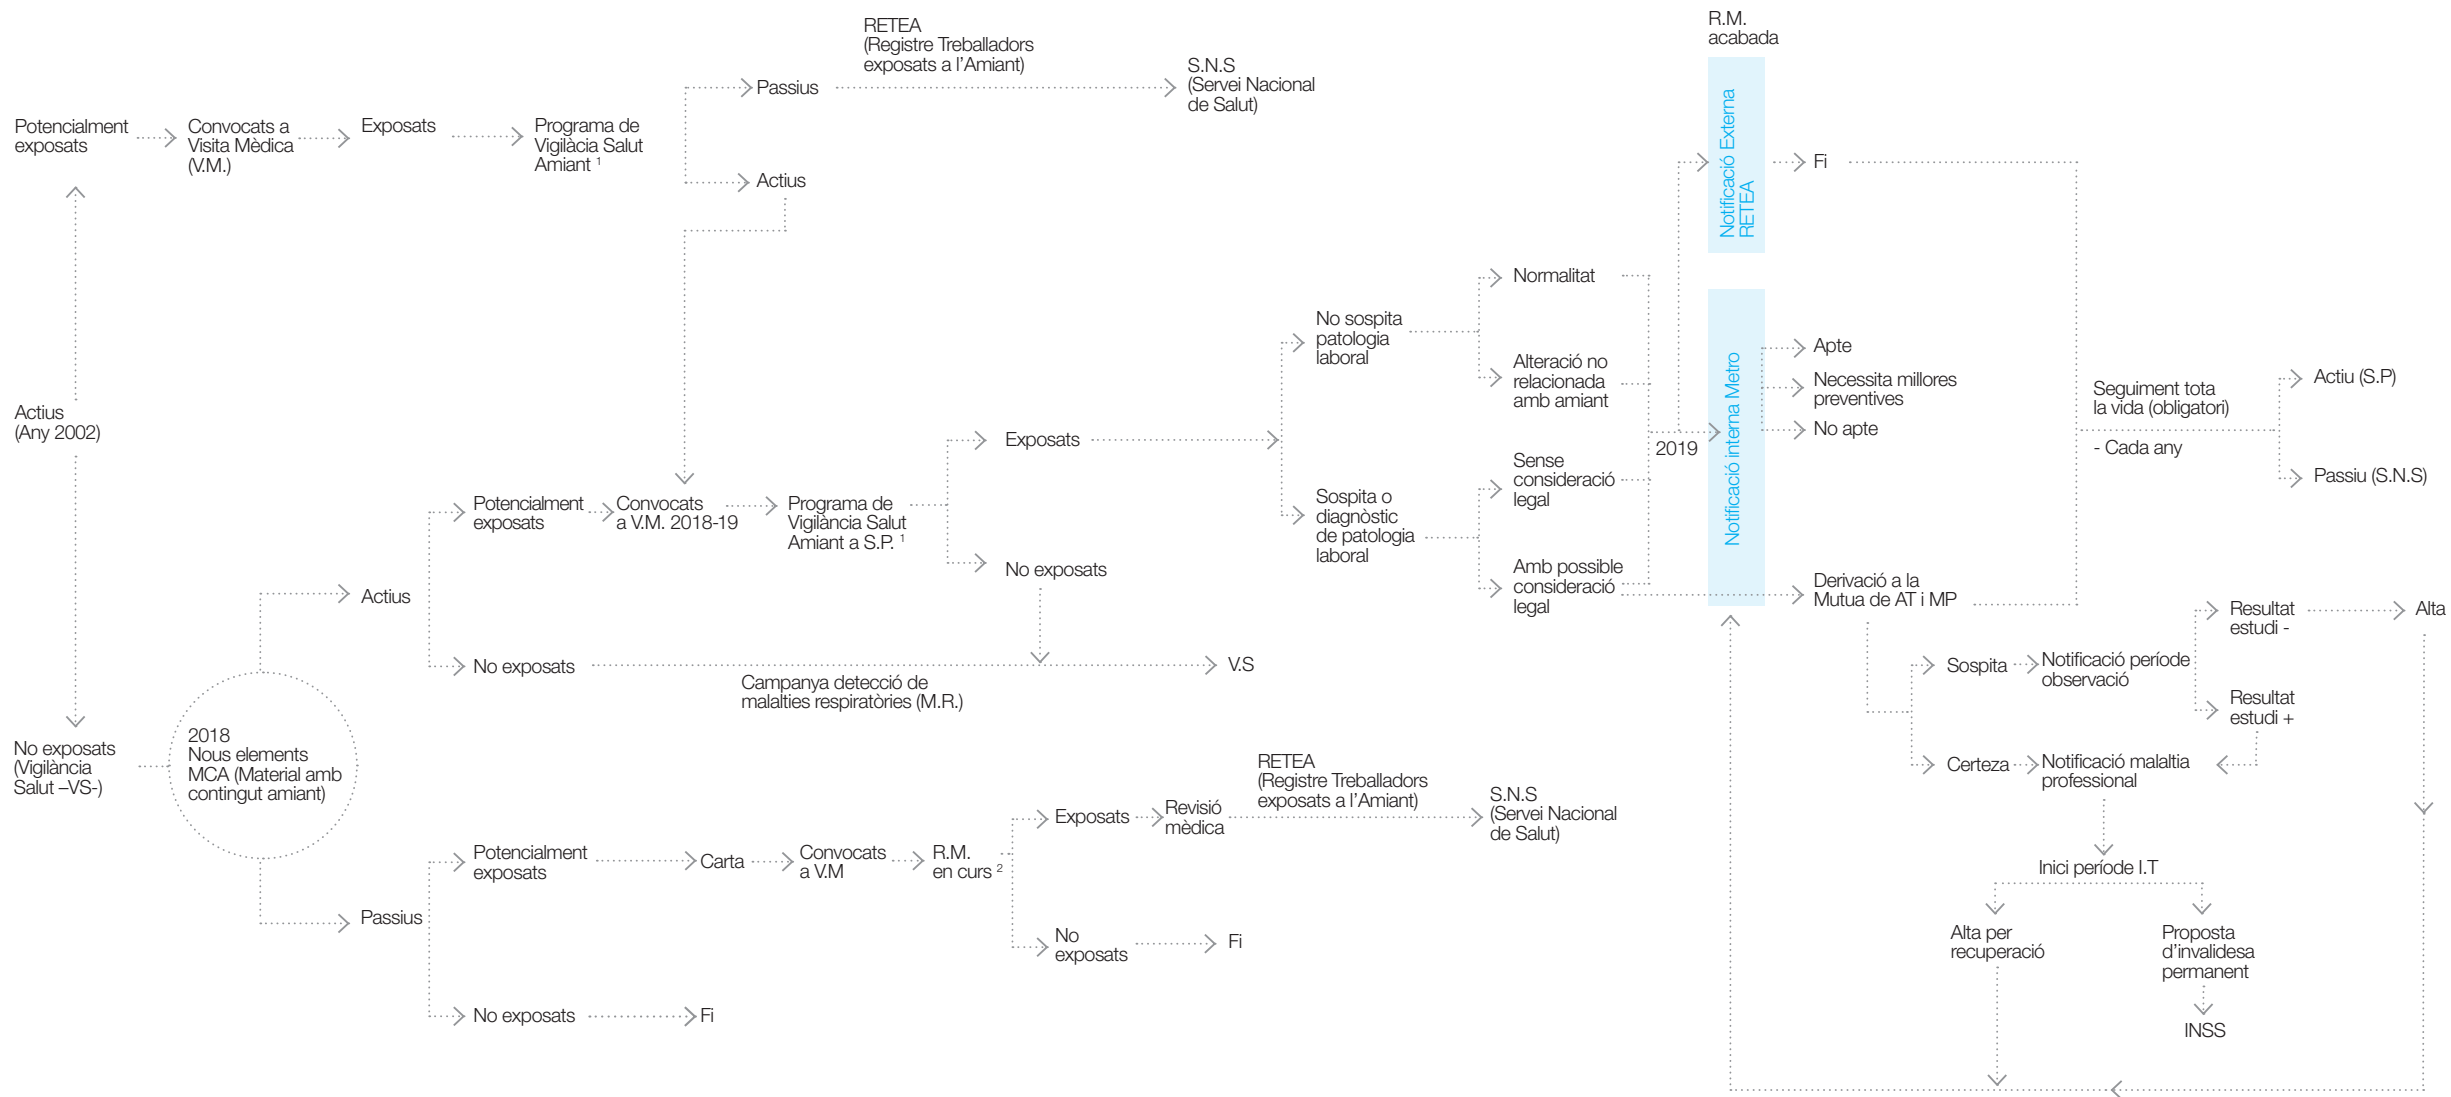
R.M. acabada

RETEA (Registre Treballadors exposats a l'Amiant)

S.N.S (Servei Nacional de Salut)

Potencialment exposats

Convocats a Visita Mèdica (V.M.)

Exposats

Programa de Vigilància Salut Amiant $^1$

Passius

Actius

Notificació Externa RETEA

Fi

Normalitat

No sospita patologia laboral

Alteració no relacionada amb amiant

Notificació interna Metro

Apte

Necessita millores preventives

No apte

Seguiment tota la vida (obligatori)

- Cada any

Actiu (S.P)

Passiu (S.N.S)

Actius (Any 2002)

2019

Exposats

Sense consideració legal

Sospita o diagnòstic de patologia laboral

Amb possible consideració legal

Potencialment exposats

Convocats a V.M. 2018-19

Programa de Vigilància Salut Amiant a S.P. $^1$

No exposats

Derivació a la Mutua de AT i MP

Resultat estudi -

Alta

Actius

Sospita

Notificació période observació

Resultat estudi +

No exposats

Campanya detecció de malalties respiratòries (M.R.)

V.S

Certeza

Notificació malaltia professional

No exposats (Vigilància Salut –VS-)

2018 Nous elements MCA (Material amb contingut amiant)

RETEA (Registre Treballadors exposats a l'Amiant)

Exposats

Revisió mèdica

S.N.S (Servei Nacional de Salut)

Potencialment exposats

Carta

Convocats a V.M

R.M. en curs $^2$

Inici période I.T

Passius

No exposats

Fi

Alta per recuperació

Proposta d'invalidesa permanent

INSS

No exposats

Fi